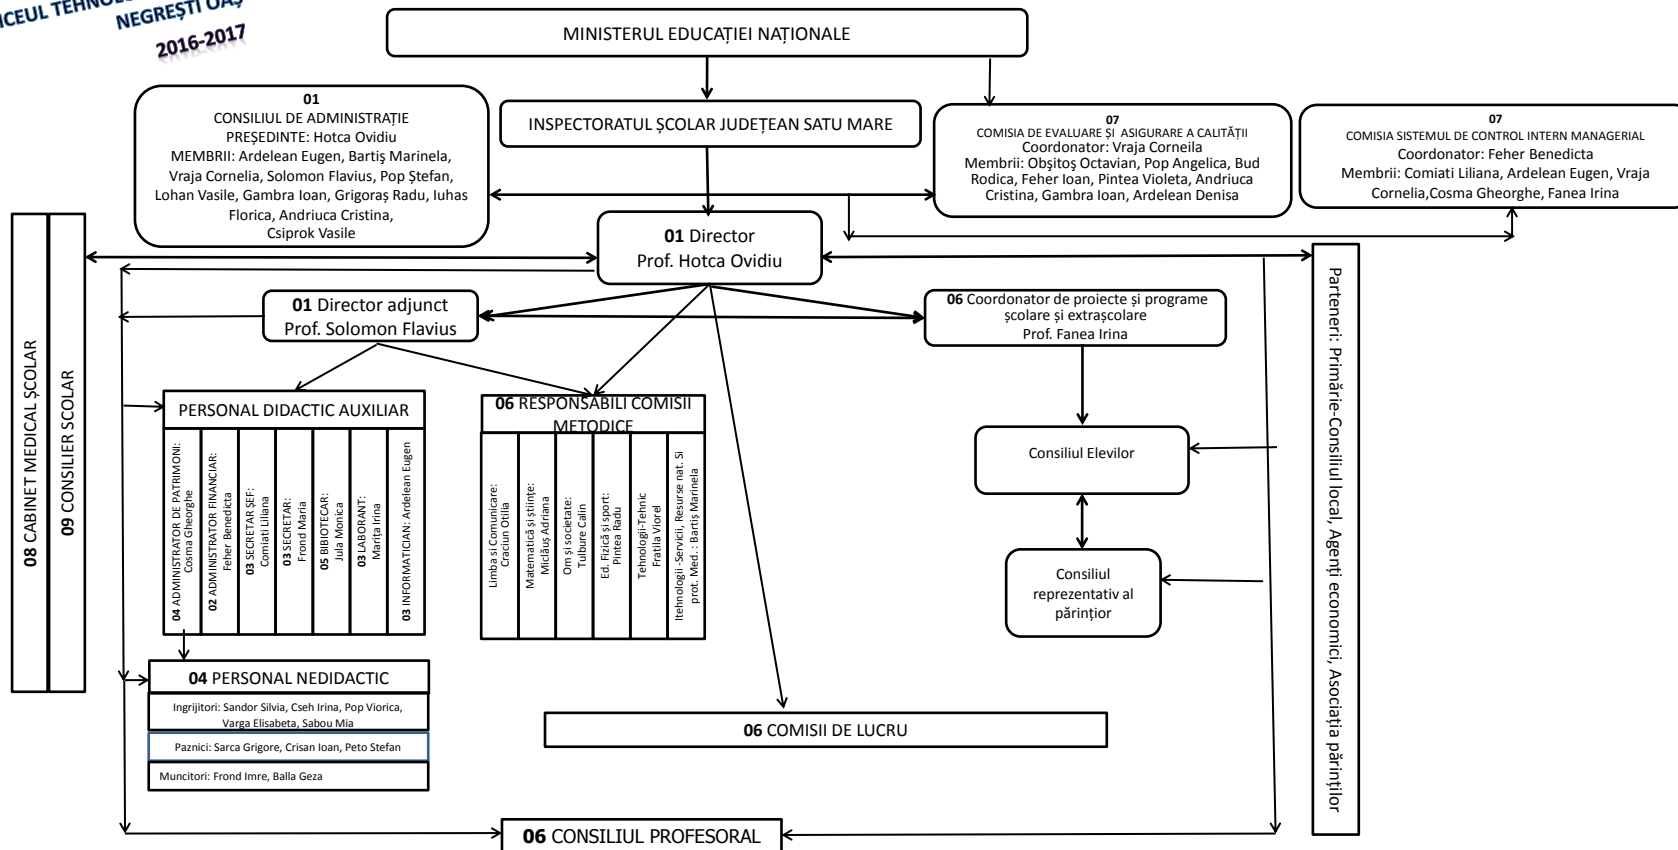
ICEUL TEHNOL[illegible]
NEGREȘTI OAȘ
2016-2017

MINISTERUL EDUCAȚIEI NAȚIONALE

INSPECTORATUL ȘCOLAR JUDEȚEAN SATU MARE

01
CONSILIUL DE ADMINISTRAȚIE
PREȘEDINTE: Hotca Ovidiu
MEMBRII: Ardelean Eugen, Bartiș Marinela, Vraja Cornelia, Solomon Flavius, Pop Ștefan, Lohan Vasile, Gambra Ioan, Grigoraș Radu, Iuhas Florica, Andriuca Cristina, Csiprok Vasile

07
COMISIA DE EVALUARE ȘI ASIGURARE A CALITĂȚII
Coordonator: Vraja Corneila
Membrii: Obsitoș Octavian, Pop Angelica, Bud Rodica, Feher Ioan, Pintea Violeta, Andriuca Cristina, Gambra Ioan, Ardelean Denisa

07
COMISIA SISTEMUL DE CONTROL INTERN MANAGERIAL
Coordonator: Feher Benedicta
Membrii: Comiati Liliana, Ardelean Eugen, Vraja Cornelia,Cosma Gheorghe, Fanea Irina

01 Director
Prof. Hotca Ovidiu

01 Director adjunct
Prof. Solomon Flavius

06 Coordonator de proiecte și programe școlare și extrașcolare
Prof. Fanea Irina

08 CABINET MEDICAL ȘCOLAR

09 CONSILIER SCOLAR

Parteneri: Primărie-Consiliul local, Agenți economici, Asociația părinților

PERSONAL DIDACTIC AUXILIAR

04 ADMINISTRATOR DE PATRIMONI: Cosma Gheorghe
02 ADMINISTRATOR FINANCIAR: Feher Benedicta
03 SECRETAR ȘEF: Comiati Liliana
03 SECRETAR: Frond Maria
05 BIBIOTECAR: Jula Monica
03 LABORANT: Marița Irina
03 INFORMATICIAN: Ardelean Eugen

06 RESPONSABILI COMISII METODICE

Limba si Comunicare: Craciun Otilia
Matematică și științe: Miclăuș Adriana
Om și societate: Tulbure Calin
Ed. Fizică și sport: Pintea Radu
Tehnologii-Tehnic Fratila Viorel
Itehnologii -Servicii, Resurse nat. Si prot. Med.: Bartiș Marinela

Consiliul Elevilor

Consiliul reprezentativ al părinților

04 PERSONAL NEDIDACTIC
Ingrijitori: Sandor Silvia, Cseh Irina, Pop Viorica, Varga Elisabeta, Sabou Mia
Paznici: Sarca Grigore, Crisan Ioan, Peto Stefan
Muncitori: Frond Imre, Balla Geza

06 COMISII DE LUCRU

06 CONSILIUL PROFESORAL